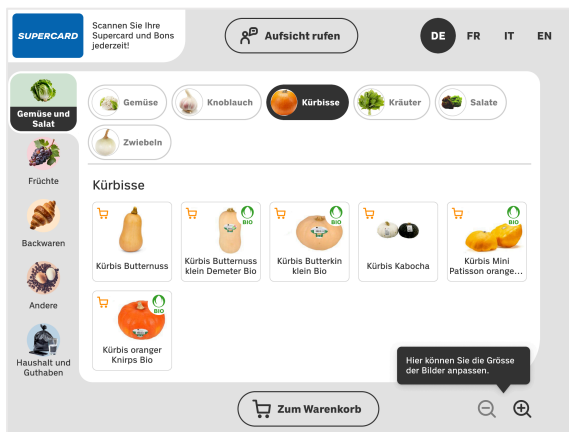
SUPERCARD

Scannen Sie Ihre Supercard und Bons jederzeit!

Aufsicht rufen

DE FR IT EN

Gemüse und Salat

Früchte

Backwaren

Andere

Haushalt und Guthaben

Gemüse

Knoblauch

Kürbisse

Kräuter

Salate

Zwiebeln

Kürbisse

Kürbis Butternuss

BIO
Kürbis Butternuss klein Demeter Bio

BIO
Kürbis Butterkin klein Bio

Kürbis Kabocha

BIO
Kürbis Mini Patisson orange...

BIO
Kürbis oranger Knirps Bio

Hier können Sie die Grösse der Bilder anpassen.

Zum Warenkorb